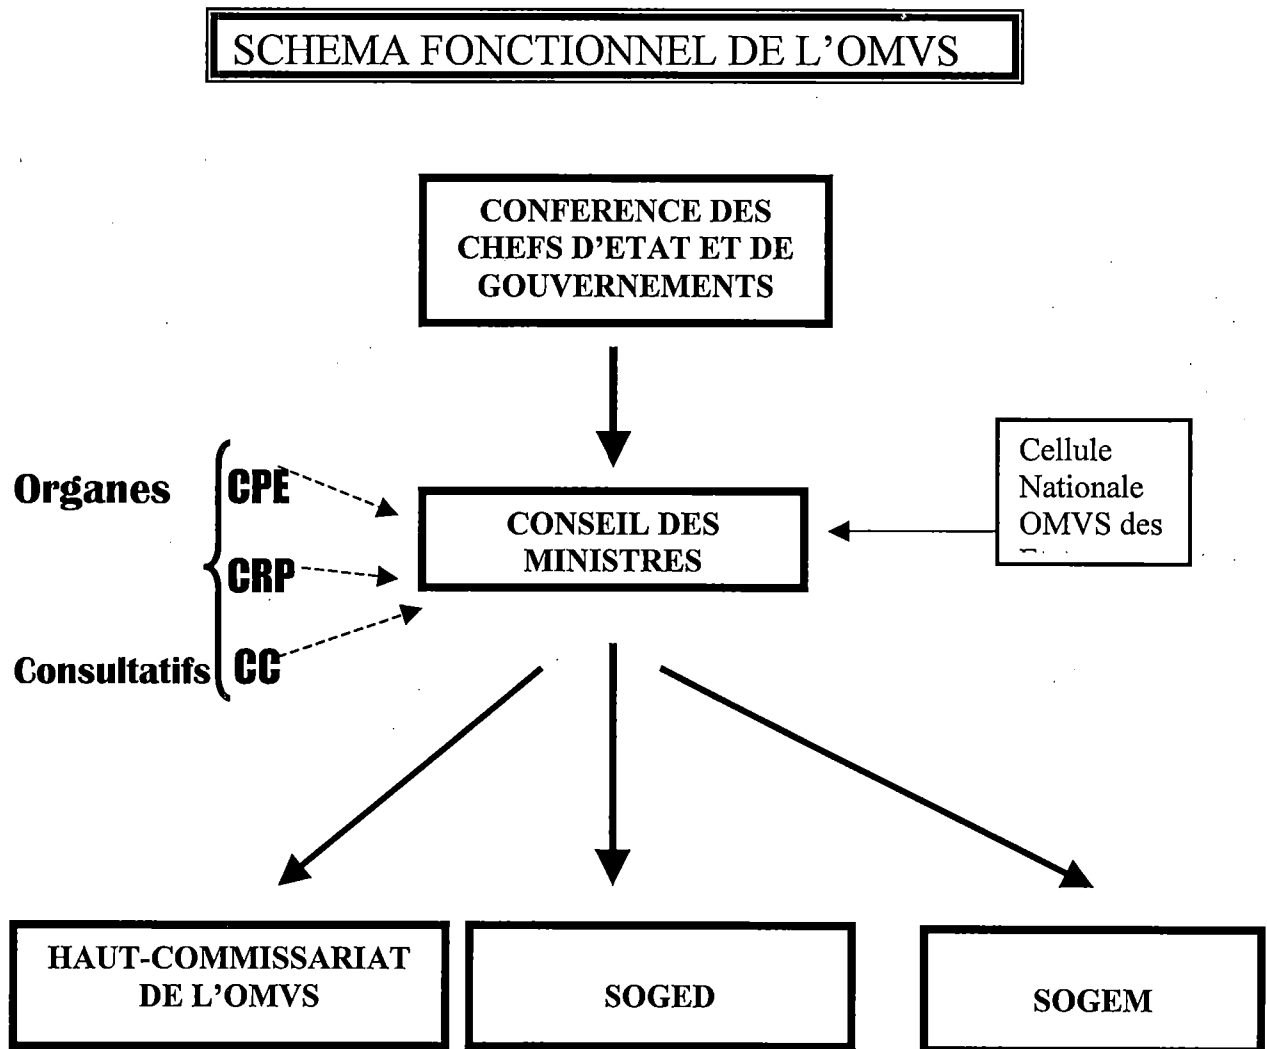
SCHEMA FONCTIONNEL DE L'OMVS

CONFERENCE DES CHEFS D'ETAT ET DE GOUVERNEMENTS

Organes

CPE

CRP

Consultatifs

CC

CONSEIL DES MINISTRES

Cellule Nationale OMVS des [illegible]

HAUT-COMMISSARIAT DE L'OMVS

SOGED

SOGEM